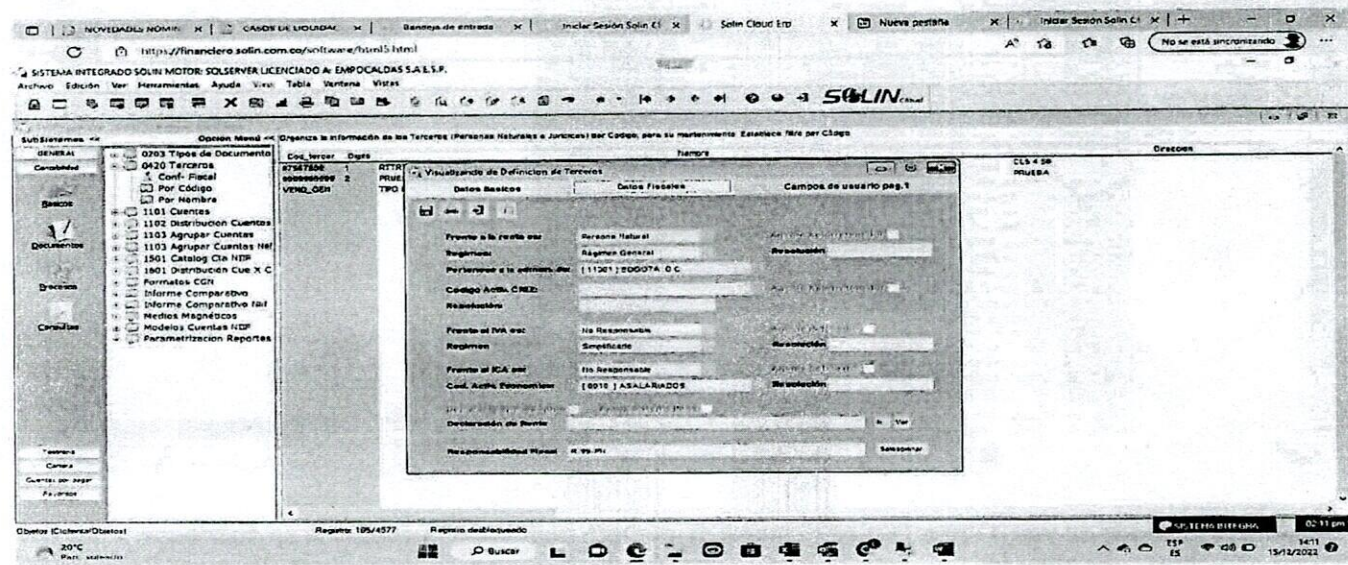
NOVEDADES NOMIN | CASOS DE LIQUIDAC | Bandeja de entrada | Iniciar Sesión Solin Cl | Solin Cloud Erp | Nueva pestaña | Iniciar Sesión Solin Cl

https://financiero.solin.com.co/software/html5.html

No se está sincronizando

SISTEMA INTEGRADO SOLIN MOTOR: SOLSERVER LICENCIADO A: EMPOCALDAS S.A.E.S.P.

Archivo Edición Ver Herramientas Ayuda Ver Tabla Ventana Vistas

SOLIN Cloud

SubSistemas <<

Opcion Menú << Organiza la información de los Terceros (Personas Naturales o Juridicas) por Codigo, para su mantenimiento. Establece filtro por Código

GENERAL
Contabilidad
Basicos
Documentos
Procesos
Consultas

0203 Tipos de Documento
0420 Terceros
Conf. Fiscal
Por Código
Por Nombre
1101 Cuentas
1102 Distribucion Cuentas
1103 Agrupar Cuentas
1103 Agrupar Cuentas Nif
1501 Catalog Cta NIIF
1601 Distribucion Cue X C
Formatos CGN
Informe Comparativo
Informe Comparativo Nif
Medios Magnéticos
Modelos Cuentas NIIF
Parametrizacion Reportes

Tesoreria
Cartera
Cuentas por pagar
Pasivos

| Cod_tercer | Digit | Nombre | Direccion |
|---|---|---|---|
| 87547806 | 1 | RTTR | CLL 4 58 |
| 9999999999 | 2 | PRUE | PRUEBA |
| VEND_GEN | | TIPO | |

Visualizando de Definicion de Terceros

Datos Basicos | Datos Fiscales | Campos de usuario pag.1

Frente a la renta es: Persona Natural
Regimen: Régimen General
Resolución
Pertenece a la admon. de: [11301] BOGOTA D.C.
Codigo Activ. CREE:
Resolución
Frente al IVA es: No Responsable
Regimen: Simplificado
Resolución
Frente al ICA es: No Responsable
Cod. Activ. Economica: [0010] ASALARIADOS
Resolución
Declaración de Renta
Ver
Responsabilidad Fiscal R-99-PN
Seleccionar

Objetos (Cliente/Objetos)    Registro: 105/4577    Registro desbloqueado

SISTEMA INTEGRA    02:11 pm

20°C Parc. soleado    Buscar    ESP ES    14:11 15/12/2022